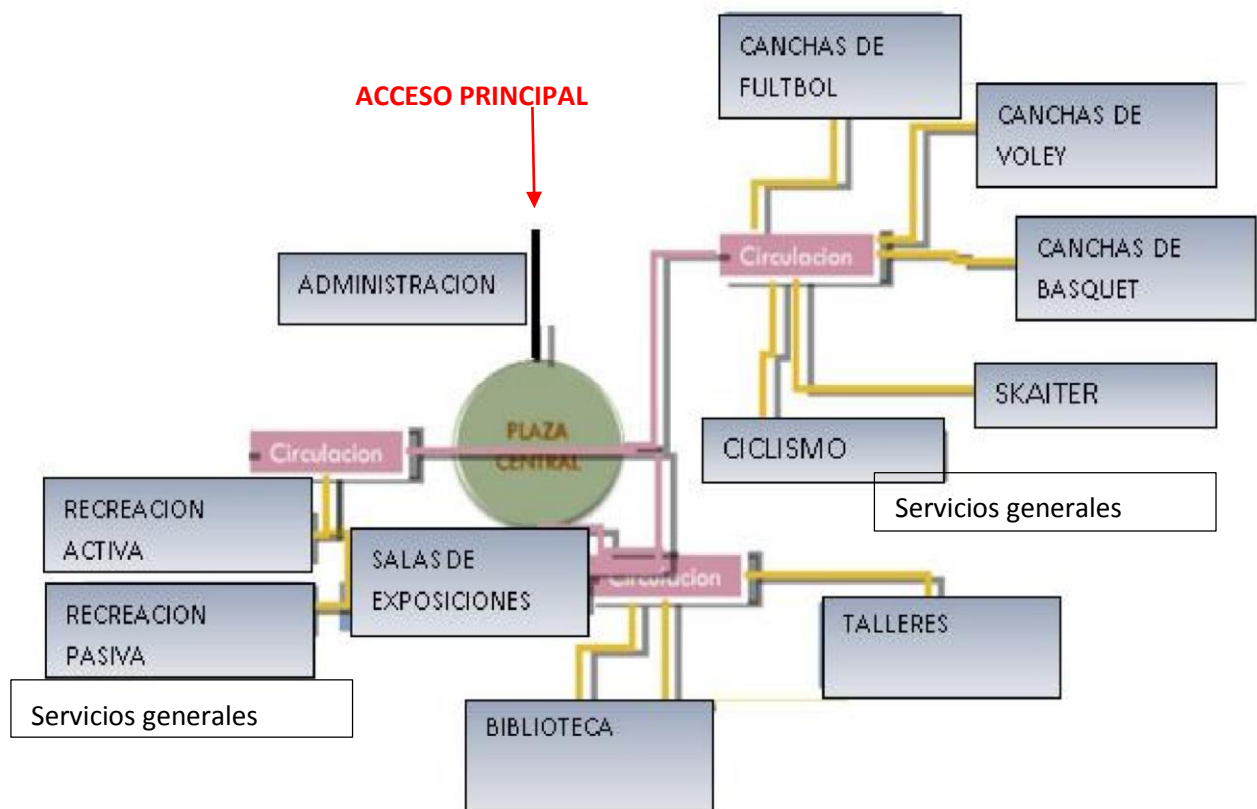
ACCESO PRINCIPAL

CANCHAS DE FULTBOL

CANCHAS DE VOLEY

Circulacion

CANCHAS DE BASQUET

ADMINISTRACION

SKAITER

PLAZA CENTRAL

Circulacion

CICLISMO

Servicios generales

RECREACION ACTIVA

SALAS DE EXPOSICIONES

Circulacion

RECREACION PASIVA

TALLERES

Servicios generales

BIBLIOTECA